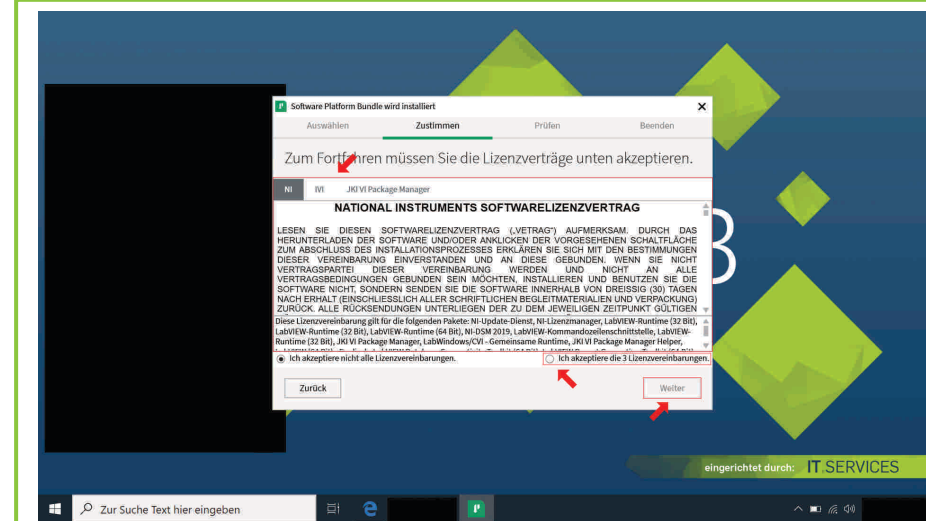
Software Platform Bundle wird installiert

Auswählen Zustimmen Prüfen Beenden

Zum Fortfahren müssen Sie die Lizenzverträge unten akzeptieren.

NI IVI JKI VI Package Manager

NATIONAL INSTRUMENTS SOFTWARELIZENZVERTRAG

LESEN SIE DIESEN SOFTWARELIZENZVERTRAG („VETRAG") AUFMERKSAM. DURCH DAS HERUNTERLADEN DER SOFTWARE UND/ODER ANKLICKEN DER VORGESEHENEN SCHALTFLÄCHE ZUM ABSCHLUSS DES INSTALLATIONSPROZESSES ERKLÄREN SIE SICH MIT DEN BESTIMMUNGEN DIESER VEREINBARUNG EINVERSTANDEN UND AN DIESE GEBUNDEN. WENN SIE NICHT VERTRAGSPARTEI DIESER VEREINBARUNG WERDEN UND NICHT AN ALLE VERTRAGSBEDINGUNGEN GEBUNDEN SEIN MÖCHTEN, INSTALLIEREN UND BENUTZEN SIE DIE SOFTWARE NICHT, SONDERN SENDEN SIE DIE SOFTWARE INNERHALB VON DREISSIG (30) TAGEN NACH ERHALT (EINSCHLIESSLICH ALLER SCHRIFTLICHEN BEGLEITMATERIALIEN UND VERPACKUNG) ZURÜCK. ALLE RÜCKSENDUNGEN UNTERLIEGEN DER ZU DEM JEWEILIGEN ZEITPUNKT GÜLTIGEN

Diese Lizenzvereinbarung gilt für die folgenden Pakete: NI-Update-Dienst, NI-Lizenzmanager, LabVIEW-Runtime (32 Bit), LabVIEW-Runtime (32 Bit), LabVIEW-Runtime (64 Bit), NI-DSM 2019, LabVIEW-Kommandozeilenschnittstelle, LabVIEW-Runtime (32 Bit), JKI VI Package Manager, LabWindows/CVI - Gemeinsame Runtime, JKI VI Package Manager Helper, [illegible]

Ich akzeptiere nicht alle Lizenzvereinbarungen.

Ich akzeptiere die 3 Lizenzvereinbarungen.

Zurück

Weiter

eingerichtet durch: IT.SERVICES

Zur Suche Text hier eingeben